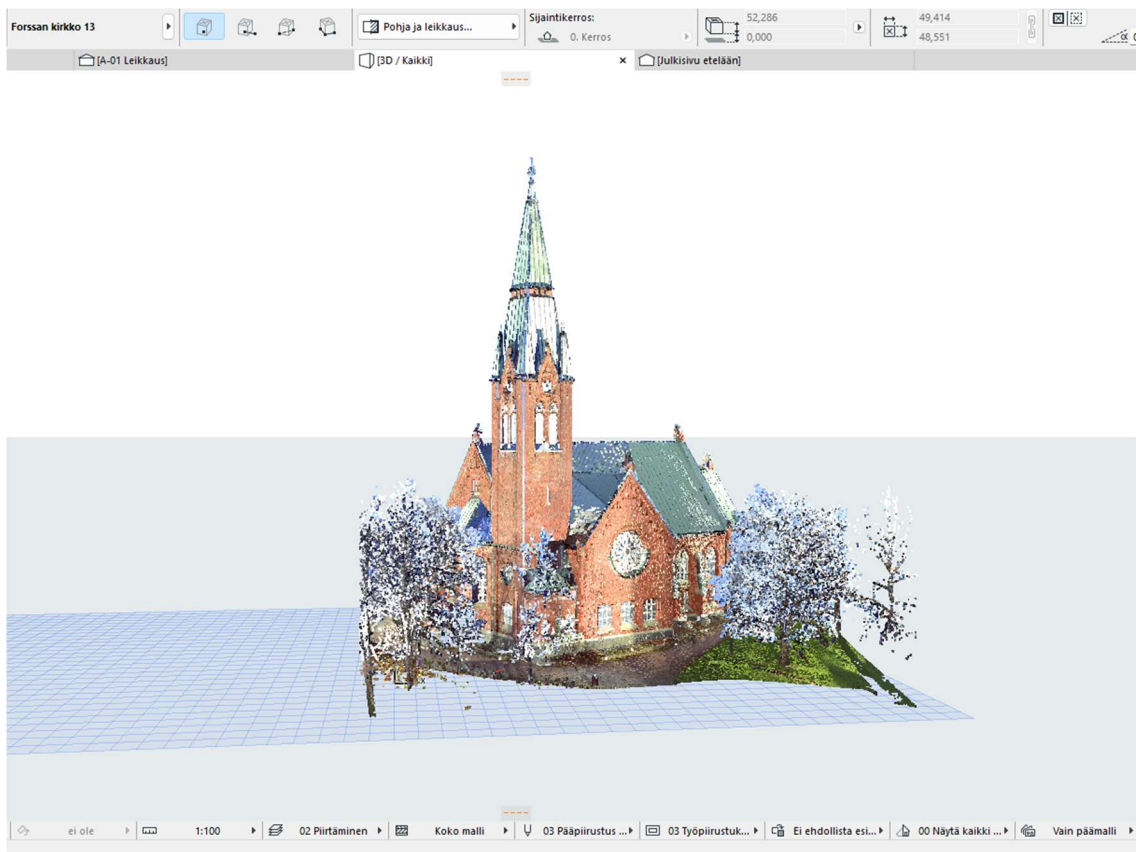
Forssan kirkko 13

Pohja ja leikkaus...

Sijaintikerros:
0. Kerros

52,286
0,000

49,414
48,551

[A-01 Leikkaus]
[3D / Kaikki]
[Julkisivu etelään]

ei ole
1:100
02 Piirtäminen
Koko malli
03 Pääpiirustus ...
03 Työpiirustuk...
Ei ehdollista esi...
00 Näytä kaikki ...
Vain päämalli